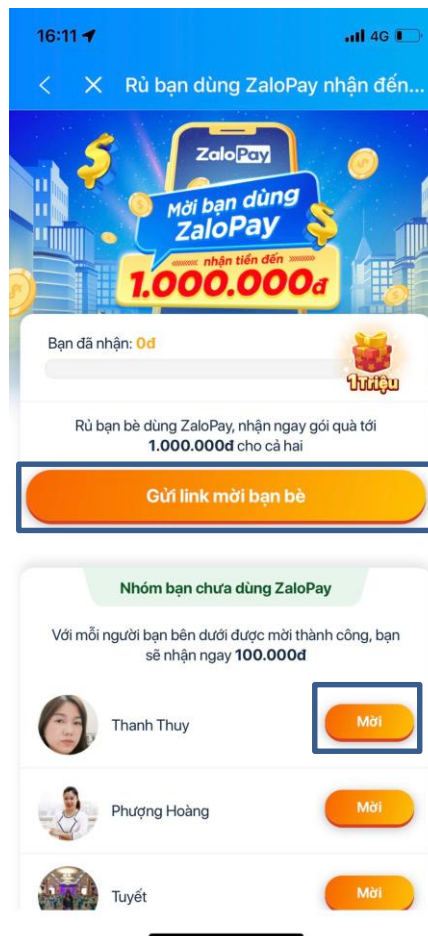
16:11 4G

Rủ bạn dùng ZaloPay nhận đến...

ZaloPay

Mời bạn dùng ZaloPay

nhận tiền đến

1.000.000đ

Bạn đã nhận: 0đ

1Triệu

Rủ bạn bè dùng ZaloPay, nhận ngay gói quà tới **1.000.000đ** cho cả hai

Gửi link mời bạn bè

Nhóm bạn chưa dùng ZaloPay

Với mỗi người bạn bên dưới được mời thành công, bạn sẽ nhận ngay **100.000đ**

Thanh Thuy Mời

Phượng Hoàng Mời

Tuyết Mời